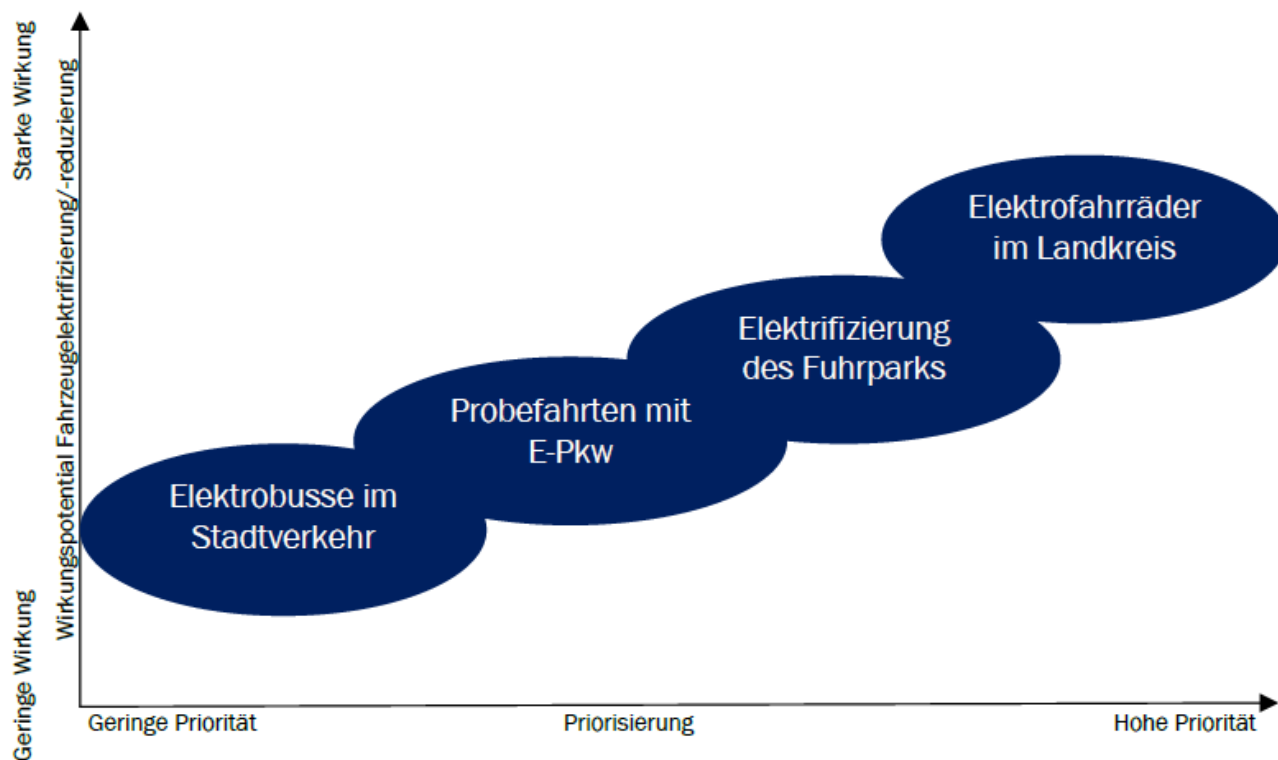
Starke Wirkung

Wirkungspotential Fahrzeugelektrifizierung/-reduzierung

Geringe Wirkung

Elektrofahrräder im Landkreis

Elektrifizierung des Fuhrparks

Probefahrten mit E-Pkw

Elektrobusse im Stadtverkehr

Geringe Priorität

Priorisierung

Hohe Priorität